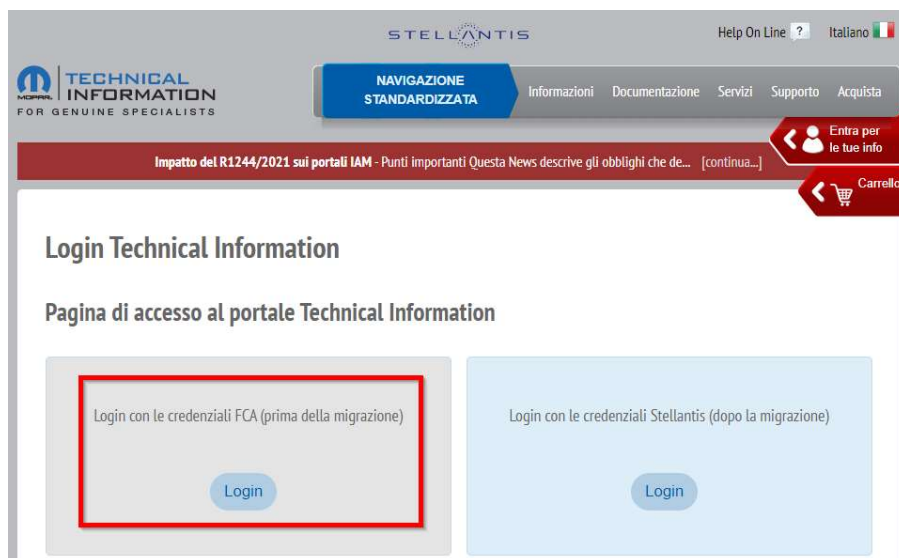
STELLANTIS

Help On Line ? Italiano

MOPAR TECHNICAL INFORMATION FOR GENUINE SPECIALISTS

NAVIGAZIONE STANDARDIZZATA

Informazioni Documentazione Servizi Supporto Acquista

Entra per le tue info

Impatto del R1244/2021 sui portali IAM - Punti importanti Questa News descrive gli obblighi che de... [continua...]

Carrello

Login Technical Information

Pagina di accesso al portale Technical Information

Login con le credenziali FCA (prima della migrazione)

Login

Login con le credenziali Stellantis (dopo la migrazione)

Login